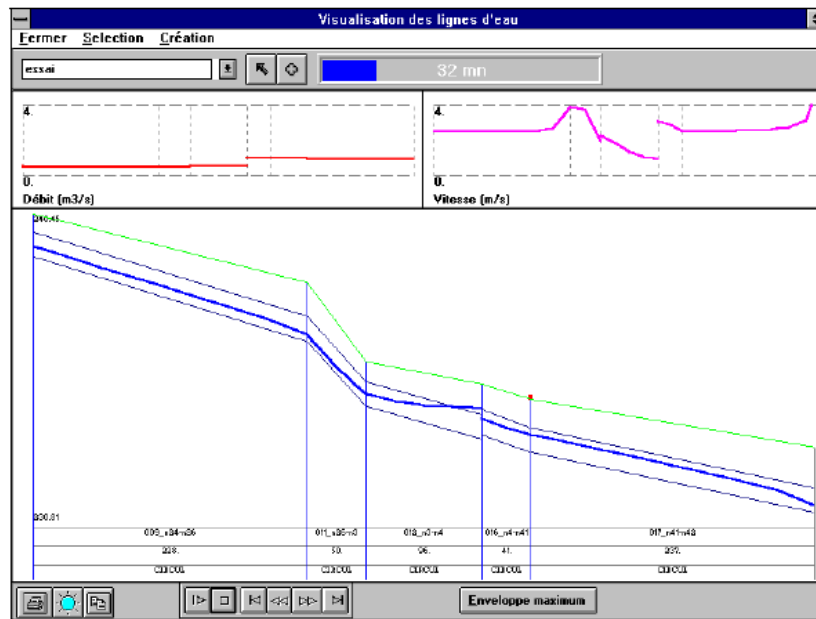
Visualisation des lignes d'eau

Fermer Selection Création

essai

32 mn

4.

0.

Débit (m3/s)

4.

0.

Vitesse (m/s)

240.41

230.81

| 009_n34-n36 | 011_n36-n3 | 013_n3-n4 | 016_n4-n41 | 017_n41-n42 |
|---|---|---|---|---|
| 228. | 50. | 96. | 41. | 237. |
| CIRCUL | CIRCUL | CIRCUL | CIRCUL | CIRCUL |

Enveloppe maximum